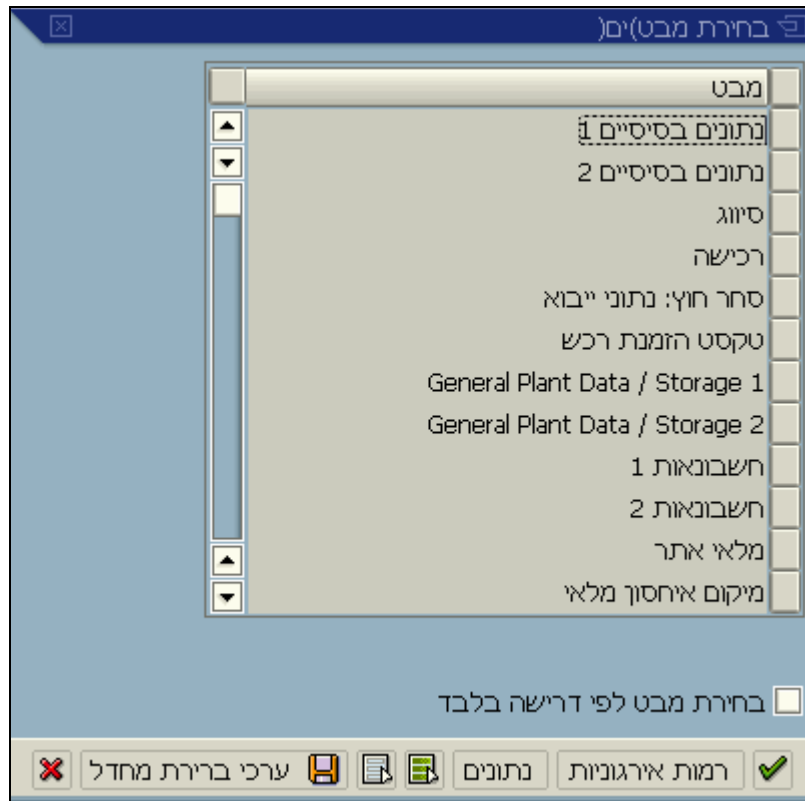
בחירת מבט)ים(

| מבט |
|---|
| נתונים בסיסיים 1 |
| נתונים בסיסיים 2 |
| סיווג |
| רכישה |
| סחר חוץ: נתוני ייבוא |
| טקסט הזמנת רכש |
| General Plant Data / Storage 1 |
| General Plant Data / Storage 2 |
| חשבונאות 1 |
| חשבונאות 2 |
| מלאי אתר |
| מיקום איחסון מלאי |

בחירת מבט לפי דרישה בלבד

רמות ארגוניות נתונים ערכי ברירת מחדל